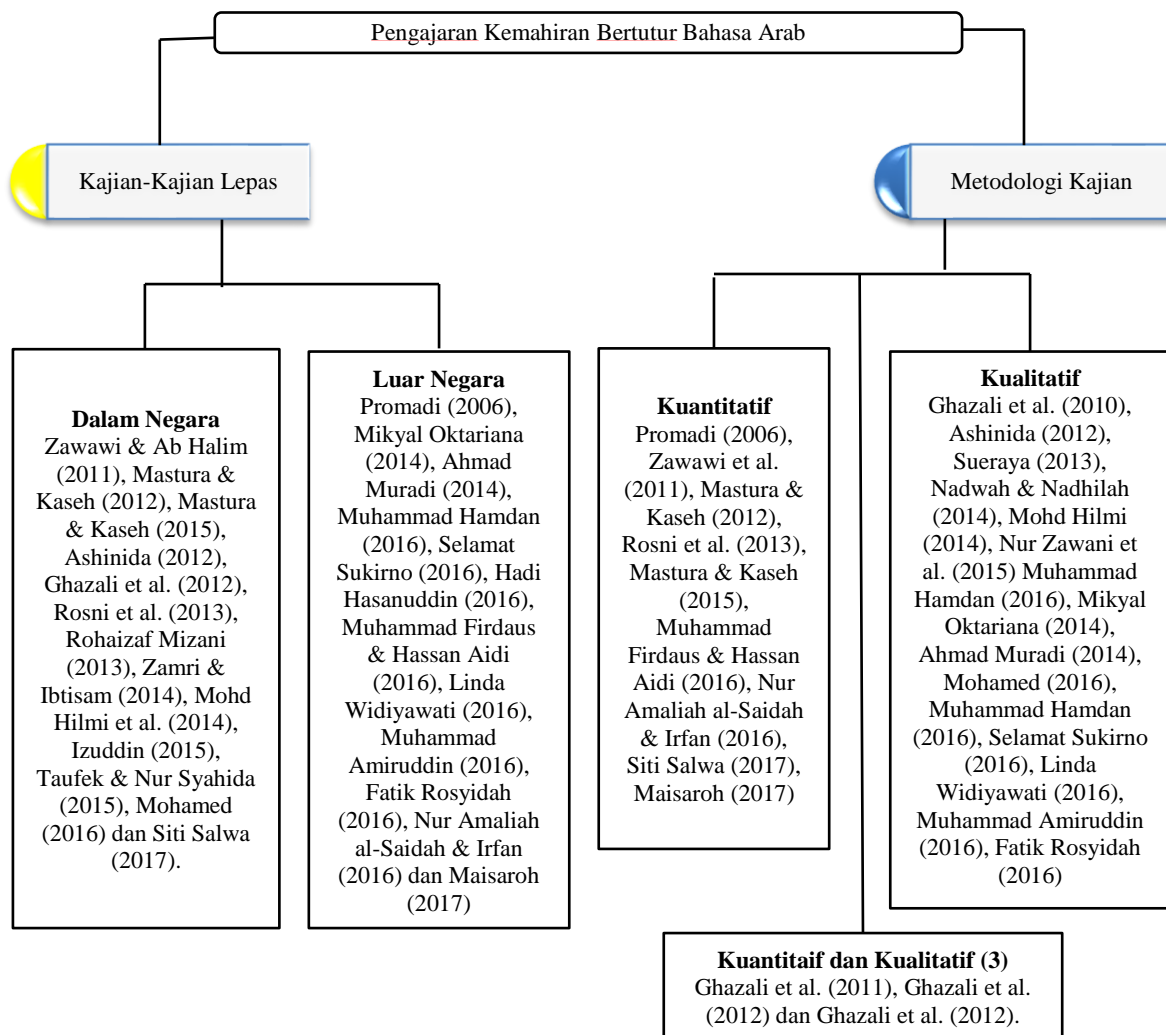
Pengajaran Kemahiran Bertutur Bahasa Arab

Kajian-Kajian Lepas

Metodologi Kajian

**Dalam Negara**
Zawawi & Ab Halim (2011), Mastura & Kaseh (2012), Mastura & Kaseh (2015), Ashinida (2012), Ghazali et al. (2012), Rosni et al. (2013), Rohaizaf Mizani (2013), Zamri & Ibtisam (2014), Mohd Hilmi et al. (2014), Izuddin (2015), Taufek & Nur Syahida (2015), Mohamed (2016) dan Siti Salwa (2017).

**Luar Negara**
Promadi (2006), Mikyal Oktariana (2014), Ahmad Muradi (2014), Muhammad Hamdan (2016), Selamat Sukirno (2016), Hadi Hasanuddin (2016), Muhammad Firdaus & Hassan Aidi (2016), Linda Widiyawati (2016), Muhammad Amiruddin (2016), Fatik Rosyidah (2016), Nur Amaliah al-Saidah & Irfan (2016) dan Maisaroh (2017)

**Kuantitatif**
Promadi (2006), Zawawi et al. (2011), Mastura & Kaseh (2012), Rosni et al. (2013), Mastura & Kaseh (2015), Muhammad Firdaus & Hassan Aidi (2016), Nur Amaliah al-Saidah & Irfan (2016), Siti Salwa (2017), Maisaroh (2017)

**Kualitatif**
Ghazali et al. (2010), Ashinida (2012), Sueraya (2013), Nadwah & Nadhilah (2014), Mohd Hilmi (2014), Nur Zawani et al. (2015) Muhammad Hamdan (2016), Mikyal Oktariana (2014), Ahmad Muradi (2014), Mohamed (2016), Muhammad Hamdan (2016), Selamat Sukirno (2016), Linda Widiyawati (2016), Muhammad Amiruddin (2016), Fatik Rosyidah (2016)

**Kuantitaif dan Kualitatif (3)**
Ghazali et al. (2011), Ghazali et al. (2012) dan Ghazali et al. (2012).